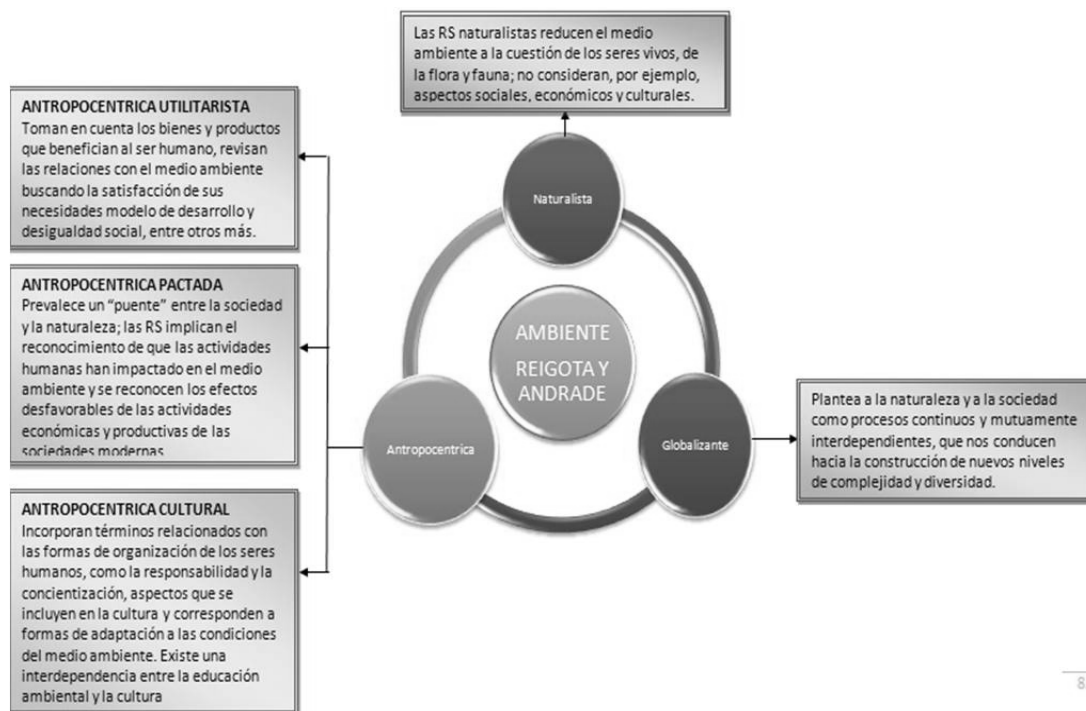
Las RS naturalistas reducen el medio ambiente a la cuestión de los seres vivos, de la flora y fauna; no consideran, por ejemplo, aspectos sociales, económicos y culturales.

ANTROPOCENTRICA UTILITARISTA
Toman en cuenta los bienes y productos que benefician al ser humano, revisan las relaciones con el medio ambiente buscando la satisfacción de sus necesidades modelo de desarrollo y desigualdad social, entre otros más.

ANTROPOCENTRICA PACTADA
Prevalece un "puente" entre la sociedad y la naturaleza; las RS implican el reconocimiento de que las actividades humanas han impactado en el medio ambiente y se reconocen los efectos desfavorables de las actividades económicas y productivas de las sociedades modernas

ANTROPOCENTRICA CULTURAL
Incorporan términos relacionados con las formas de organización de los seres humanos, como la responsabilidad y la concientización, aspectos que se incluyen en la cultura y corresponden a formas de adaptación a las condiciones del medio ambiente. Existe una interdependencia entre la educación ambiental y la cultura

Naturalista

AMBIENTE
REIGOTA Y ANDRADE

Antropocentrica

Globalizante

Plantea a la naturaleza y a la sociedad como procesos continuos y mutuamente interdependientes, que nos conducen hacia la construcción de nuevos niveles de complejidad y diversidad.

8